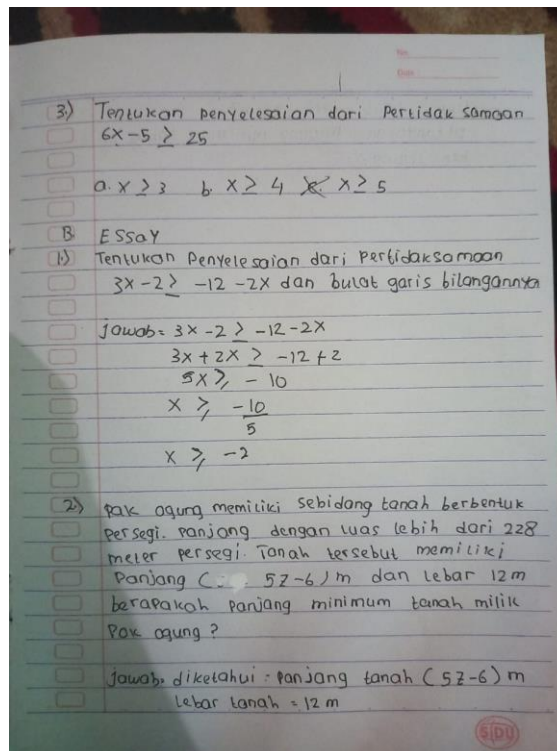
3) Tentukan penyelesaian dari Pertidak samaan $6x - 5 \geq 25$

a. $x \geq 3$ b. $x \geq 4$ c. $x \geq 5$

B Essay

1.) Tentukan Penyelesaian dari Pertidaksamaan $3x - 2 \geq -12 - 2x$ dan bulat garis bilangannya

Jawab = $3x - 2 \geq -12 - 2x$

$3x + 2x \geq -12 + 2$

$5x \geq -10$

$x \geq \frac{-10}{5}$

$x \geq -2$

2) Pak agung memiliki sebidang tanah berbentuk Persegi. panjang dengan luas lebih dari 228 meter persegi. Tanah tersebut memiliki Panjang ( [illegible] 5z - 6 ) m dan lebar 12 m berapakah panjang minimum tanah milik Pak agung ?

Jawab. diketahui : panjang tanah ( 5z - 6 ) m
lebar tanah = 12 m

SiDU